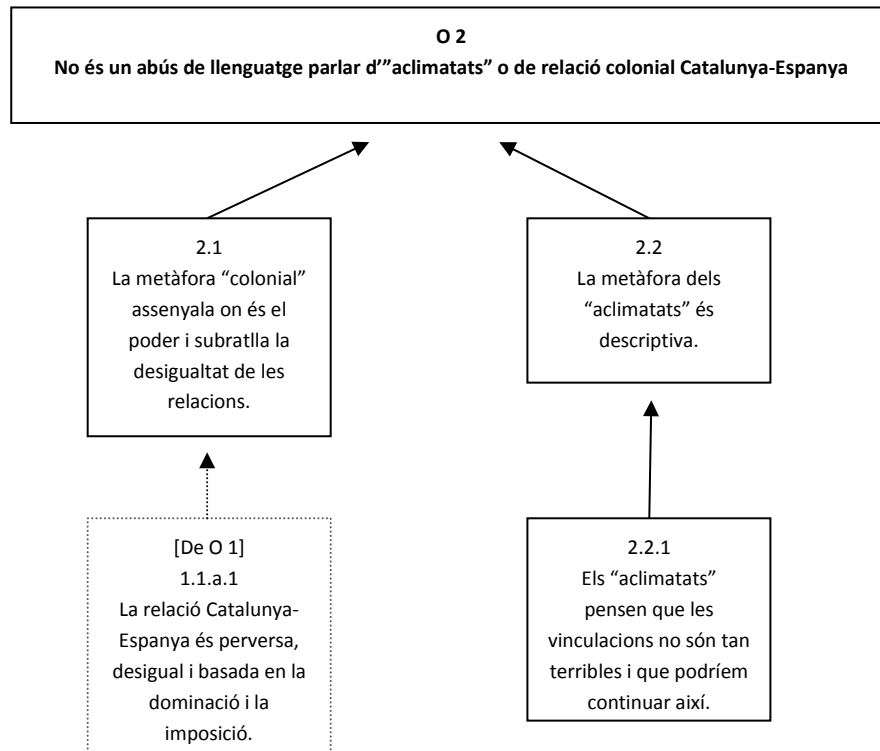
O 2
No és un abús de llenguatge parlar d'"aclimatats" o de relació colonial Catalunya-Espanya

2.1
La metàfora "colonial" assenyala on és el poder i subratlla la desigualtat de les relacions.

2.2
La metàfora dels "aclimatats" és descriptiva.

[De O 1]
1.1.a.1
La relació Catalunya-Espanya és perversa, desigual i basada en la dominació i la imposició.

2.2.1
Els "aclimatats" pensen que les vinculacions no són tan terribles i que podríem continuar així.